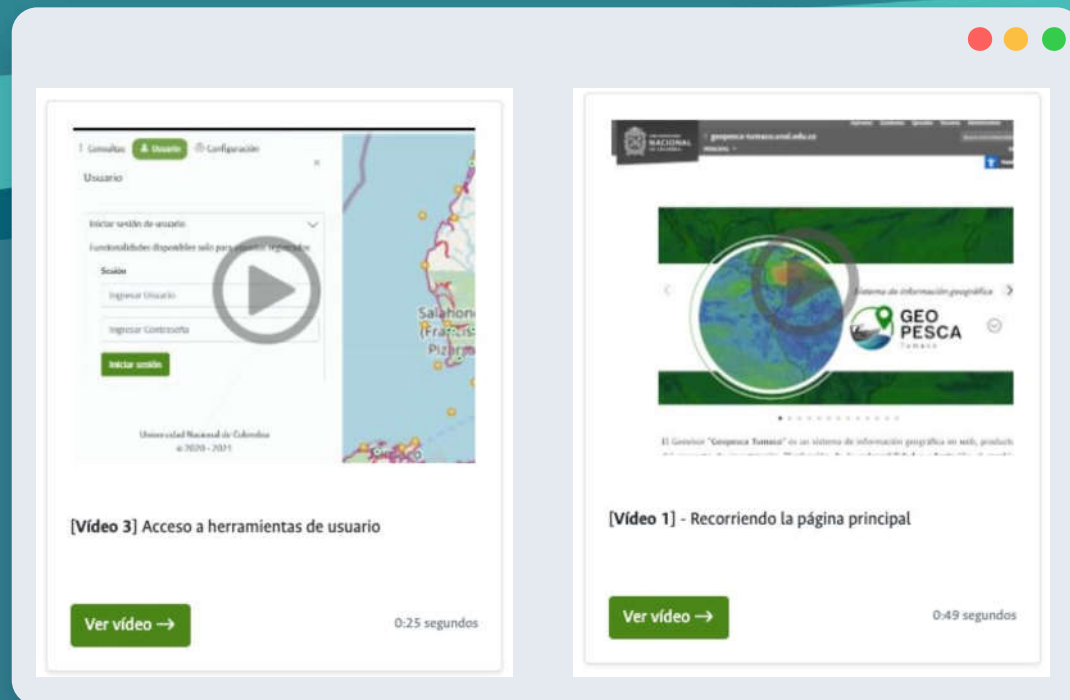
Consultas Usuario Configuración

Usuario

Iniciar sesión de usuario

Funcionalidades disponibles solo para usuarios registrados

Sesión

Ingresar Usuario

Ingresar Contraseña

Iniciar sesión

Universidad Nacional de Colombia © 2020 - 2021

Salahonda
Francisco Pizarro

[Vídeo 3] Acceso a herramientas de usuario

Ver vídeo →

0:25 segundos

UNIVERSIDAD NACIONAL DE COLOMBIA

geopesca-tumaco.unal.edu.co

Sistema de información geográfica

GEO PESCA Tumaco

El Geovisor "Geopesca Tumaco" es un sistema de información geográfica en web, producto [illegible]

[Vídeo 1] - Recorriendo la página principal

Ver vídeo →

0:49 segundos